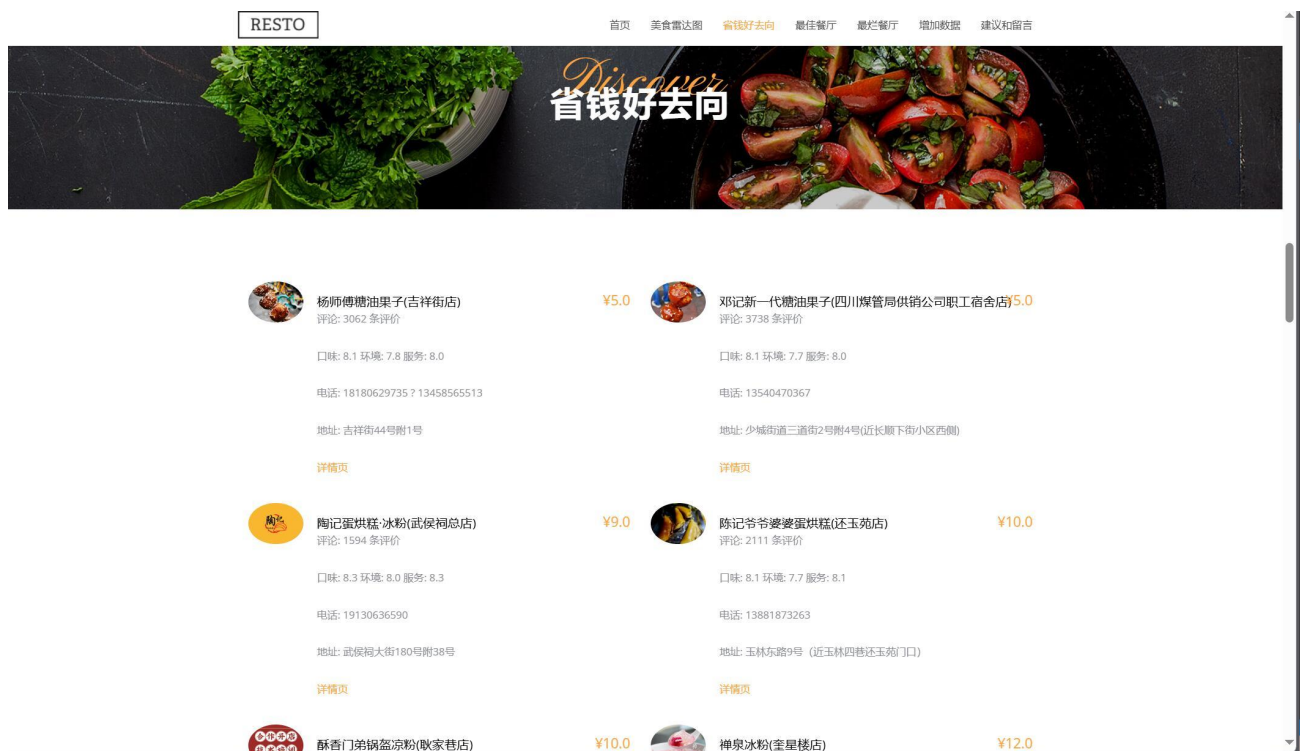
RESTO

首页 美食雷达图 省钱好去向 最佳餐厅 最烂餐厅 增加数据 建议和留言

Discover
省钱好去向

杨师傅糖油果子(吉祥街店)
评论: 3062 条评价
¥5.0

口味: 8.1 环境: 7.8 服务: 8.0

电话: 18180629735 ? 13458565513

地址: 吉祥街44号附1号

详情页

邓记新一代糖油果子(四川煤管局供销公司职工宿舍店)
评论: 3738 条评价
¥5.0

口味: 8.1 环境: 7.7 服务: 8.0

电话: 13540470367

地址: 少城街道三道街2号附4号(近长顺下街小区西侧)

详情页

陶记蛋烘糕·冰粉(武侯祠总店)
评论: 1594 条评价
¥9.0

口味: 8.3 环境: 8.0 服务: 8.3

电话: 19130636590

地址: 武侯祠大街180号附38号

详情页

陈记爷爷婆婆蛋烘糕(还玉苑店)
评论: 2111 条评价
¥10.0

口味: 8.1 环境: 7.7 服务: 8.1

电话: 13881873263

地址: 玉林东路9号 (近玉林四巷还玉苑门口)

详情页

酥香门弟锅盔凉粉(耿家巷店)
¥10.0

禅泉冰粉(奎星楼店)
¥12.0